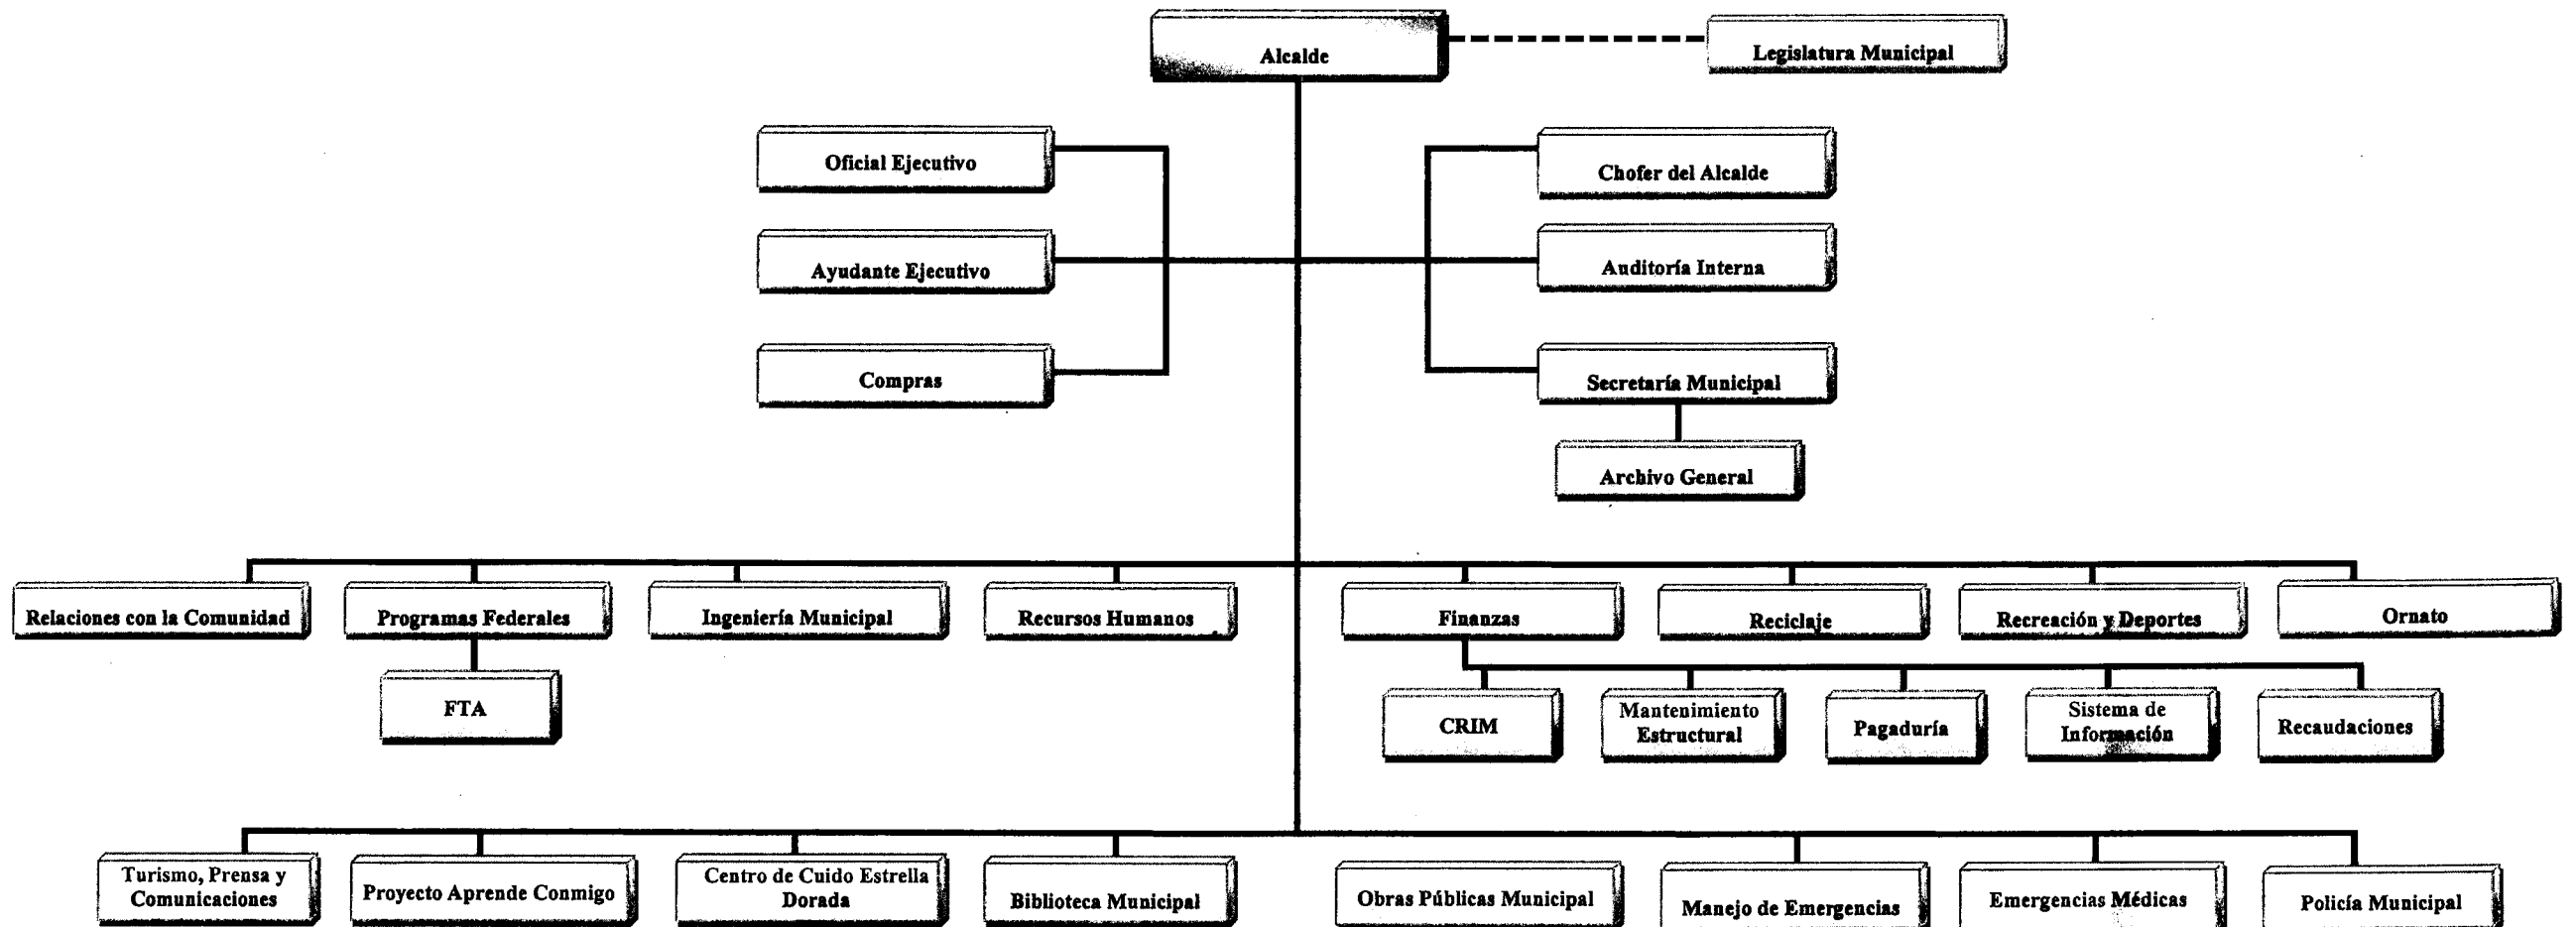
Alcalde

Legislatura Municipal

Oficial Ejecutivo

Ayudante Ejecutivo

Compras

Chofer del Alcalde

Auditoría Interna

Secretaría Municipal

Archivo General

Relaciones con la Comunidad

Programas Federales

FTA

Ingeniería Municipal

Recursos Humanos

Finanzas

CRIM

Mantenimiento Estructural

Pagaduría

Sistema de Información

Recaudaciones

Reciclaje

Recreación y Deportes

Ornato

Turismo, Prensa y Comunicaciones

Proyecto Aprende Conmigo

Centro de Cuido Estrella Dorada

Biblioteca Municipal

Obras Públicas Municipal

Manejo de Emergencias

Emergencias Médicas

Policía Municipal